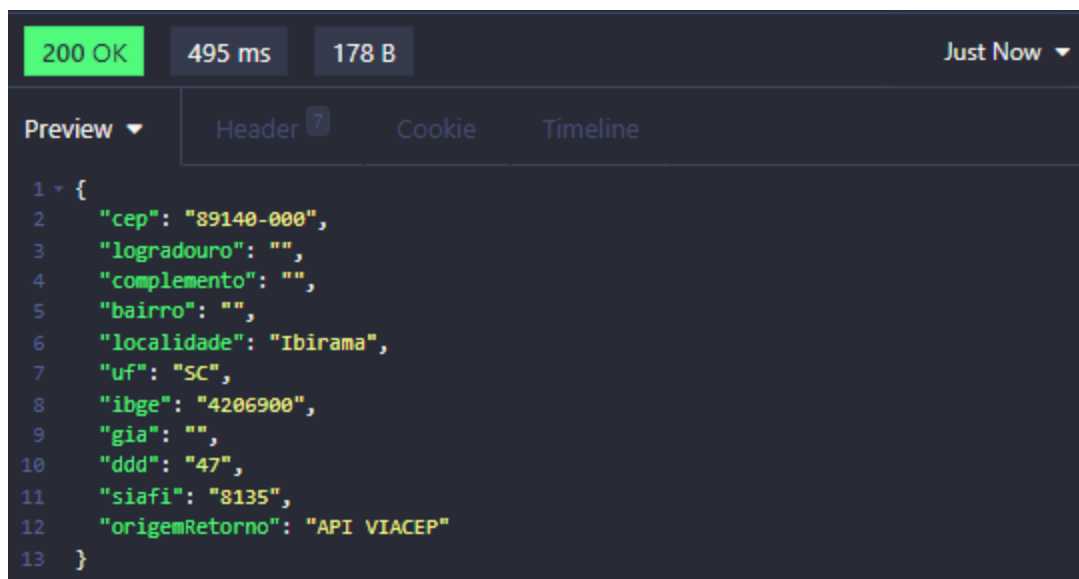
200 OK 495 ms 178 B Just Now ▾

Preview ▾ Header 7 Cookie Timeline

1 {
2 "cep": "89140-000",
3 "logradouro": "",
4 "complemento": "",
5 "bairro": "",
6 "localidade": "Ibirama",
7 "uf": "SC",
8 "ibge": "4206900",
9 "gia": "",
10 "ddd": "47",
11 "siafi": "8135",
12 "origemRetorno": "API VIACEP"
13 }